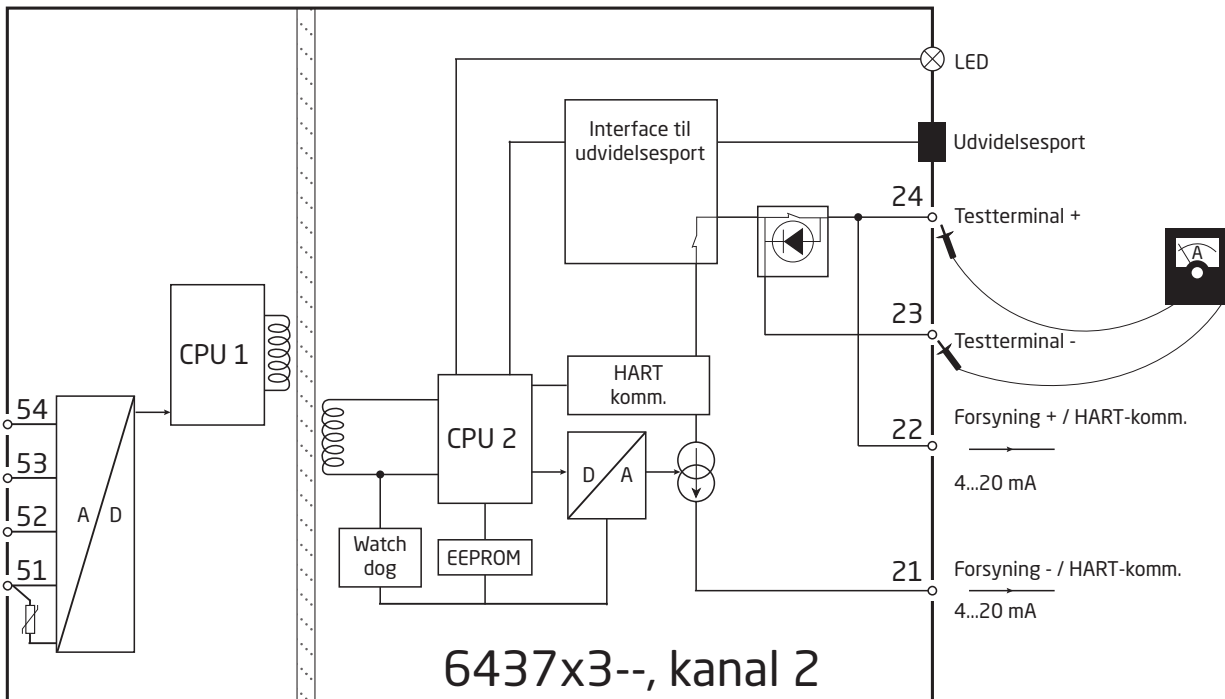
LED

Interface til udvidelsesport

Udvidelsesport

24

Testterminal +

A

23

Testterminal -

CPU 1

HART komm.

54

53

52

51

A

D

CPU 2

D

A

Forsyning + / HART-komm.

22

4...20 mA

Watch dog

EEPROM

21

Forsyning - / HART-komm.

4...20 mA

6437x3--, kanal 2